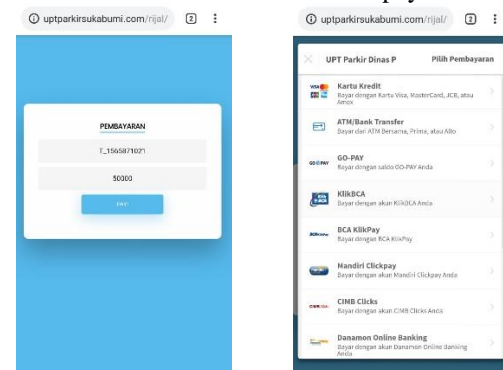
uptparkirsukabumi.com/rijal/ 2 ⋮

PEMBAYARAN

T_1565871021

50000

PAY!

uptparkirsukabumi.com/rijal/ 2 ⋮

UPT Parkir Dinas P

Pilih Pembayaran

Kartu Kredit
Bayar dengan Kartu Visa, MasterCard, JCB, atau Amex

ATM/Bank Transfer
Bayar dari ATM Bersama, Prima, atau Alto

GO-PAY
Bayar dengan saldo GO-PAY Anda

KlikBCA
Bayar dengan akun KlikBCA Anda

BCA KlikPay
Bayar dengan BCA KlikPay

Mandiri Clickpay
Bayar dengan akun Mandiri Clickpay Anda

CIMB Clicks
Bayar dengan akun CIMB Clicks Anda

Danamon Online Banking
Bayar dengan akun Danamon Online Banking Anda